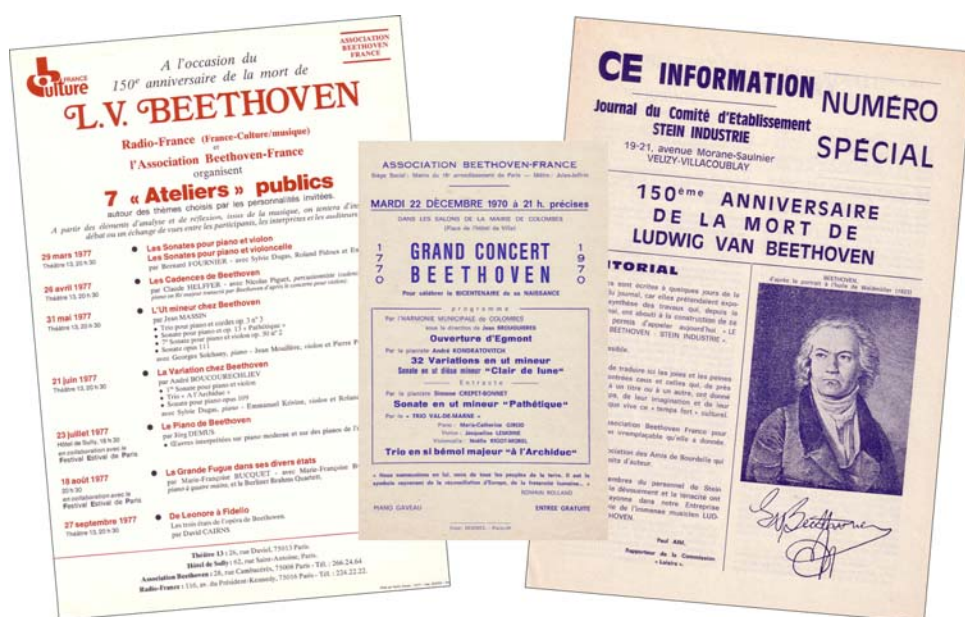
FRANCE culture

A l'occasion du 150e anniversaire de la mort de

L.V. BEETHOVEN

ASSOCIATION BEETHOVEN FRANCE

Radio-France (France-Culture/musique) et l'Association Beethoven-France organisent

7 «Ateliers» publics

autour des thèmes choisis par les personnalités invitées.

A partir des éléments d'analyse et de réflexion, issus de la musique, un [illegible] débat ou un échange de vues entre les participants, les interprètes et les auditeurs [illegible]

29 mars 1977
Théâtre 13, 20 h 30
Les Sonates pour piano et violon
Les Sonates pour piano et violoncelle
par Bertrand FOURNIER - avec Sylvie Dugas, Roland Pidoux et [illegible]

26 avril 1977
Théâtre 13, 20 h 30
Les Cadences de Beethoven
par Claude HELFFER - avec Nicolas Piguet, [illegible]

31 mai 1977
Théâtre 13, 20 h 30
L'Ut mineur chez Beethoven
par Jean MASSIN
• Trio pour piano et cordes op. 1 n° 3
• Sonate pour piano op. 13 « Pathétique »
• 7e Sonate pour piano et violon op. 30 n° 2
• Sonate op. 111
avec Georges Solchany, piano - Jean Mouillère, violon et Pierre P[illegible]

21 juin 1977
Théâtre 13, 20 h 30
La Variation chez Beethoven
par André BOUCOURECHLIEV
• 1re Sonate pour piano et violon
• Trio « A l'Archiduc »
• Sonate pour piano opus 109
avec Sylvie Dugas, piano - Emmanuel Krivine, violon et Roland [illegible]

23 juillet 1977
Hôtel de Sully, 18 h 30
en collaboration avec le Festival Estival de Paris
Le Piano de Beethoven
par Jörg DEMUS
• Œuvres interprétées sur piano moderne et sur des pianos de l'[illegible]

18 août 1977
20 h 30
en collaboration avec le Festival Estival de Paris
La Grande Fugue dans ses divers états
par Marie-Françoise BUCQUET - avec Marie-Françoise B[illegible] piano à quatre mains, et le Berliner Brahms Quartett.

27 septembre 1977
Théâtre 13, 20 h 30
De Leonore à Fidelio
Les trois états de l'opéra de Beethoven.
par David CAIRNS

Théâtre 13 : 24, rue Daviel, 75013 Paris.
Hôtel de Sully : 62, rue Saint-Antoine, 75004 Paris - Tél. : 266.24.64
Association Beethoven : 24, rue Cambacérès, 75008 Paris
Radio-France : 116, av. du Président-Kennedy, 75016 Paris - Tél. : 224.22.22

ASSOCIATION BEETHOVEN-FRANCE
Siège Social : Mairie du 16e arrondissement de Paris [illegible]

MARDI 22 DÉCEMBRE 1970 à 21 h. précises
DANS LES SALONS DE LA MAIRIE DE COLOMBES
(Place de l'Hôtel de Ville)

1770 GRAND CONCERT BEETHOVEN 1970

Pour célébrer le BICENTENAIRE de sa NAISSANCE

programme
Par l'HARMONIE MUNICIPALE de COLOMBES
sous la direction de Jean BROUQUIÈRES
Ouverture d'Egmont
Par le pianiste André KONDRATOVITCH
32 Variations en ut mineur
Sonate en ut dièse mineur "Clair de lune"
Entracte
Par la pianiste Simone CREPET-BONNET
Sonate en ut mineur "Pathétique"
Par le TRIO VAL-DE-MARNE
Piano : Marie-Catherine GIROD
Violon : Jacqueline LEMOINE
Violoncelle : Noëlle ROZET-MOREL
Trio en si bémol majeur "à l'Archiduc"

« Nous connaissons en lui, ceux de tous les peuples de la terre. Il est le symbole rayonnant de la réconciliation d'Europe, de la fraternité humaine... »
ROMAIN ROLLAND

PIANO GAVEAU    ENTRÉE GRATUITE

CE INFORMATION NUMÉRO SPÉCIAL
Journal du Comité d'Etablissement STEIN INDUSTRIE
19-21, avenue Morane-Saulnier VELIZY-VILLACOUBLAY

150ème ANNIVERSAIRE DE LA MORT DE LUDWIG VAN BEETHOVEN

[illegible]TORIAL

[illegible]

BEETHOVEN d'après le portrait à l'huile de Waldmüller (1823)

Paul ANI.
Rapporteur de la Commission « Loisirs »